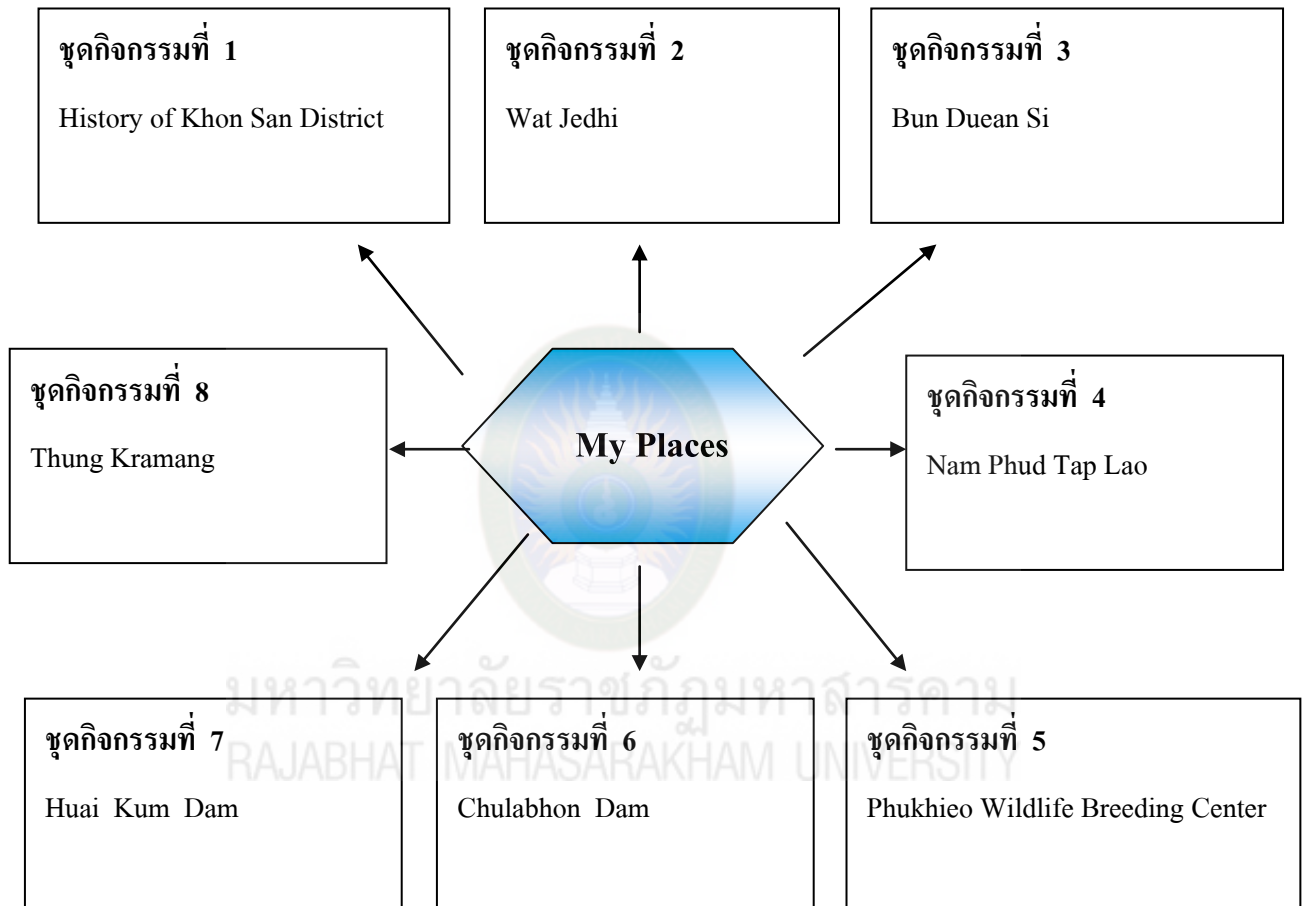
ชุดกิจกรรมที่ 1
History of Khon San District

ชุดกิจกรรมที่ 2
Wat Jedhi

ชุดกิจกรรมที่ 3
Bun Duean Si

ชุดกิจกรรมที่ 8
Thung Kramang

My Places

ชุดกิจกรรมที่ 4
Nam Phud Tap Lao

มหาวิทยาลัยราชภัฏมหาสารคาม
RAJABHAT MAHASARAKHAM UNIVERSITY

ชุดกิจกรรมที่ 7
Huai Kum Dam

ชุดกิจกรรมที่ 6
Chulabhon Dam

ชุดกิจกรรมที่ 5
Phukhieo Wildlife Breeding Center